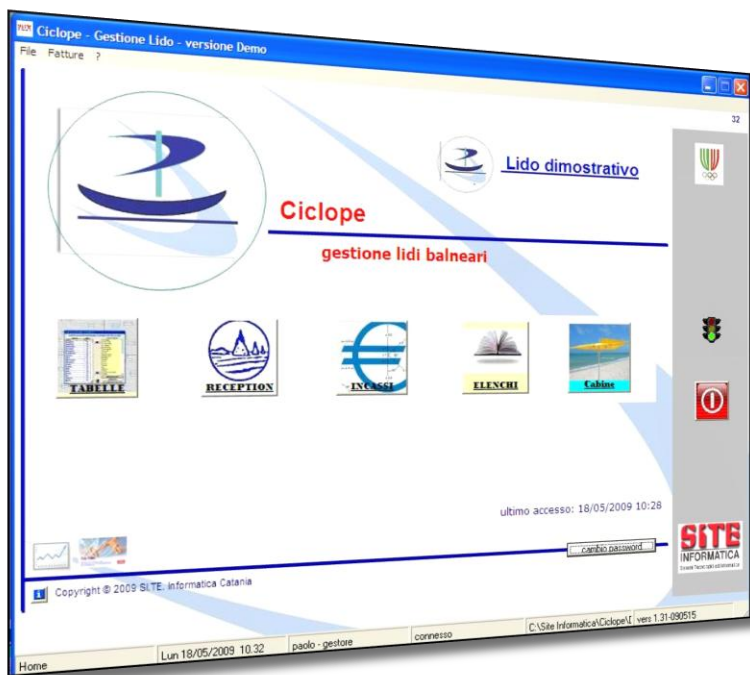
Ciclope - Gestione Lido - versione Demo
File Fatture ?

32

Lido dimostrativo

Ciclope
gestione lidi balneari

TABELLE
RECEPTION
INCASSI
ELENCHI
Cabine

ultimo accesso: 18/05/2009 10:28

cambio password

SITE INFORMATICA

Copyright © 2009 SI.TE. Informatica Catania

Home | Lun 18/05/2009 10.32 | paolo - gestore | connesso | C:\Site Informatica\Ciclope\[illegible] | vers 1.31-090515